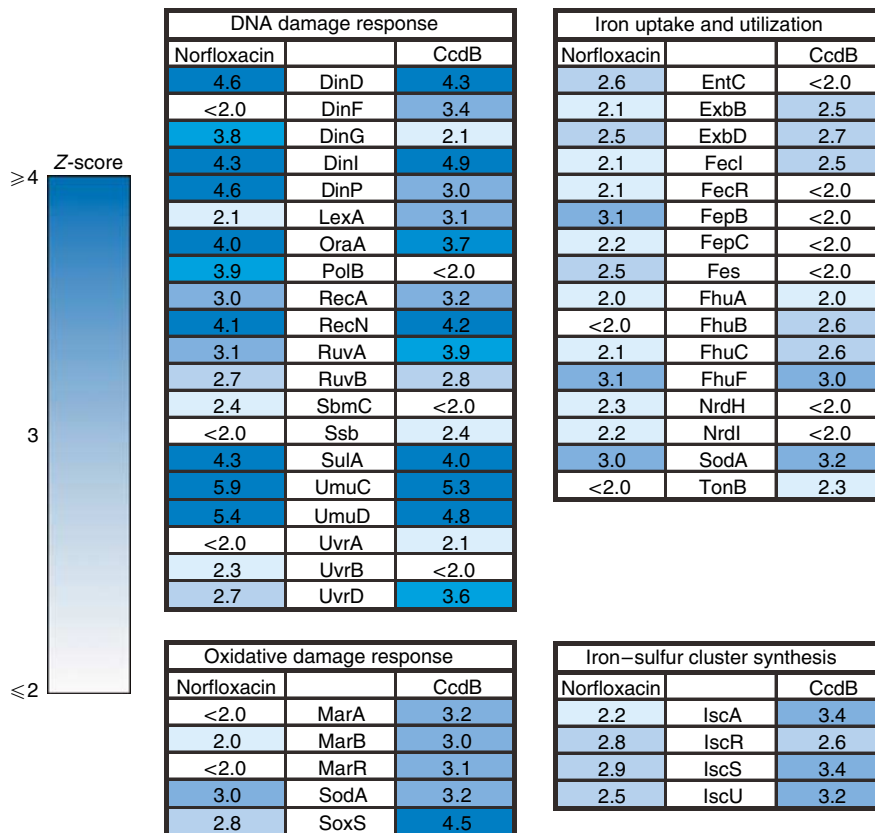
$\geqslant 4$

*Z*-score

3

$\leqslant 2$

DNA damage response

| Norfloxacin | | CcdB |
|---|---|---|
| 4.6 | DinD | 4.3 |
| <2.0 | DinF | 3.4 |
| 3.8 | DinG | 2.1 |
| 4.3 | DinI | 4.9 |
| 4.6 | DinP | 3.0 |
| 2.1 | LexA | 3.1 |
| 4.0 | OraA | 3.7 |
| 3.9 | PolB | <2.0 |
| 3.0 | RecA | 3.2 |
| 4.1 | RecN | 4.2 |
| 3.1 | RuvA | 3.9 |
| 2.7 | RuvB | 2.8 |
| 2.4 | SbmC | <2.0 |
| <2.0 | Ssb | 2.4 |
| 4.3 | SulA | 4.0 |
| 5.9 | UmuC | 5.3 |
| 5.4 | UmuD | 4.8 |
| <2.0 | UvrA | 2.1 |
| 2.3 | UvrB | <2.0 |
| 2.7 | UvrD | 3.6 |

Iron uptake and utilization

| Norfloxacin | | CcdB |
|---|---|---|
| 2.6 | EntC | <2.0 |
| 2.1 | ExbB | 2.5 |
| 2.5 | ExbD | 2.7 |
| 2.1 | FecI | 2.5 |
| 2.1 | FecR | <2.0 |
| 3.1 | FepB | <2.0 |
| 2.2 | FepC | <2.0 |
| 2.5 | Fes | <2.0 |
| 2.0 | FhuA | 2.0 |
| <2.0 | FhuB | 2.6 |
| 2.1 | FhuC | 2.6 |
| 3.1 | FhuF | 3.0 |
| 2.3 | NrdH | <2.0 |
| 2.2 | NrdI | <2.0 |
| 3.0 | SodA | 3.2 |
| <2.0 | TonB | 2.3 |

Oxidative damage response

| Norfloxacin | | CcdB |
|---|---|---|
| <2.0 | MarA | 3.2 |
| 2.0 | MarB | 3.0 |
| <2.0 | MarR | 3.1 |
| 3.0 | SodA | 3.2 |
| 2.8 | SoxS | 4.5 |

Iron−sulfur cluster synthesis

| Norfloxacin | | CcdB |
|---|---|---|
| 2.2 | IscA | 3.4 |
| 2.8 | IscR | 2.6 |
| 2.9 | IscS | 3.4 |
| 2.5 | IscU | 3.2 |